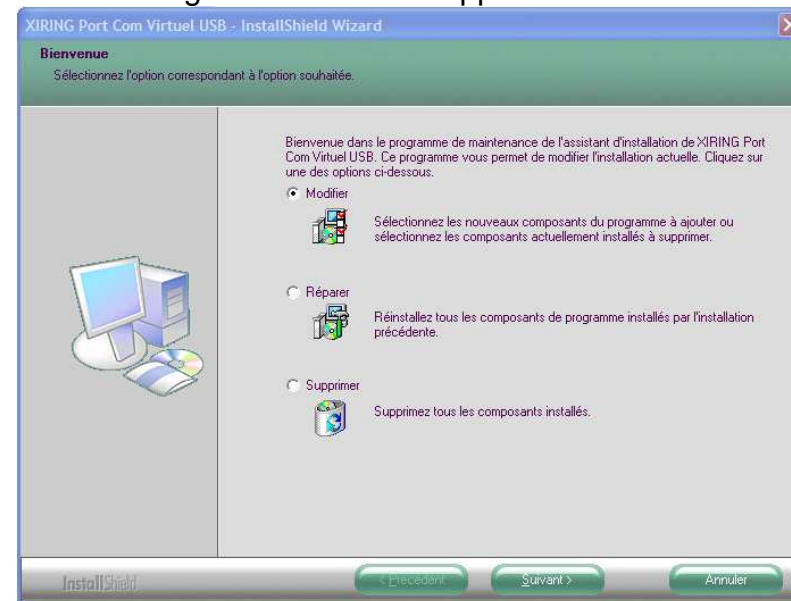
XIRING Port Com Virtuel USB - InstallShield Wizard

Bienvenue
Sélectionnez l'option correspondant à l'option souhaitée.

Bienvenue dans le programme de maintenance de l'assistant d'installation de XIRING Port Com Virtuel USB. Ce programme vous permet de modifier l'installation actuelle. Cliquez sur une des options ci-dessous.

Modifier
Sélectionnez les nouveaux composants du programme à ajouter ou sélectionnez les composants actuellement installés à supprimer.

Réparer
Réinstallez tous les composants de programme installés par l'installation précédente.

Supprimer
Supprimez tous les composants installés.

InstallShield

< Précédent

Suivant >

Annuler